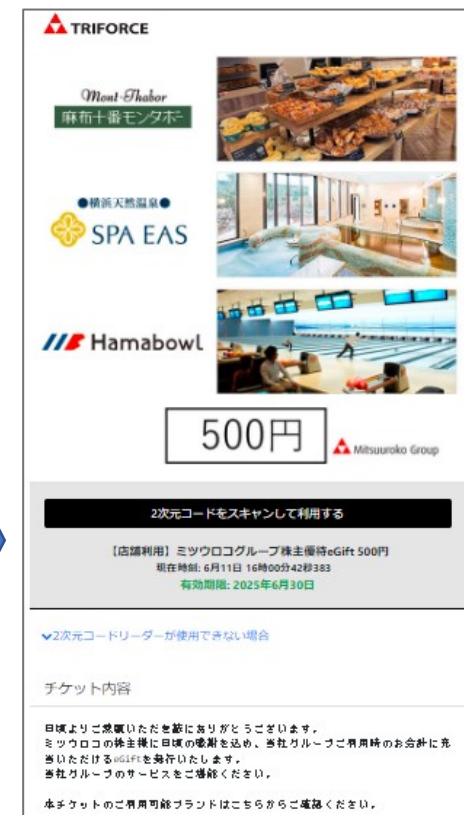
TRIFORCE

Mont-Thabor
麻布十番モンタボー

●横浜天然温泉●
SPA EAS

Hamabowl

500円

Mitsuuroko Group

2次元コードをスキャンして利用する

【店舗利用】ミツウロコグループ株主優待eGift 500円
現在時刻: 6月11日 16時00分42秒383
有効期限: 2025年6月30日

2次元コードリーダーが使用できない場合

チケット内容

日頃よりご愛顧いただき誠にありがとうございます。
ミツウロコの株主様に日頃の感謝を込め、当社グループご利用時のお会計に充当いただけるeGiftを発行いたします。
当社グループのサービスをご堪能ください。

本チケットのご利用可能ブランドはこちらからご確認ください。